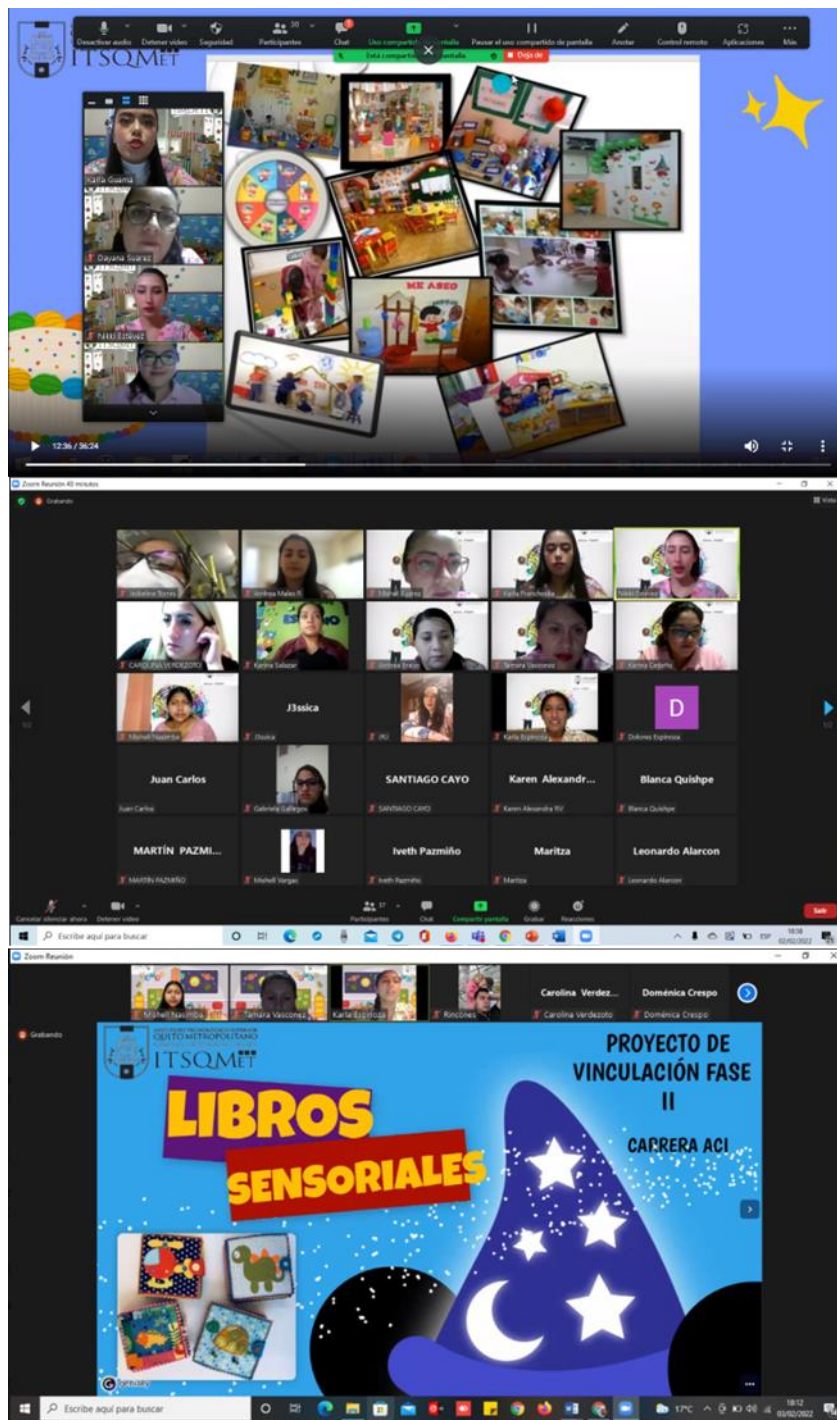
Desactivar audio Detener video Seguridad Participantes 30 Chat Uso compartido de pantalla Pausar el uso compartido de pantalla Anotar Control remoto Aplicaciones Más

Está compartiendo pantalla Dejar de

ITSQMET

Karla Guamá
Dayana Suarez
Nikki Estévez

ME ASEO

12:36 / 36:24

Zoom Reunión 40 minutos

Grabando

Jackeline Torres
Andrea Males R
Maribel Espinoza
Karla Francheska
Nikki Estévez
CAROLINA VERDEZOTO
Karina Salazar
Andrea Bravo
Tamara Vasconez
Karina Cedeño
Mishell Nasimba
J3ssica
J3ssica
PKI
Karla Espinoza
D
Dolores Espinoza
Juan Carlos
Juan Carlos
Gabriela Gallegos
SANTIAGO CAYO
SANTIAGO CAYO
Karen Alexandr...
Karen Alexandra RV
Blanca Quishpe
Blanca Quishpe
MARTÍN PAZMI...
MARTÍN PAZMIÑO
Mishell Vargas
Iveth Pazmiño
Iveth Pazmiño
Maritza
Maritza
Leonardo Alarcon
Leonardo Alarcon

Cancelar silenciar ahora Detener video Participantes 37 Chat Compartir pantalla Grabar Reacciones Salir

Escribe aquí para buscar

Zoom Reunión

Mishell Nasimba
Tamara Vasconez
Karla Espinoza
Rincones
Carolina Verdez...
Carolina Verdezoto
Doménica Crespo
Doménica Crespo

Grabando

INSTITUTO TECNOLÓGICO SUPERIOR QUITO METROPOLITANO
ITSQMET

PROYECTO DE VINCULACIÓN FASE II

CARRERA ACI

LIBROS SENSORIALES

Escribe aquí para buscar

17°C